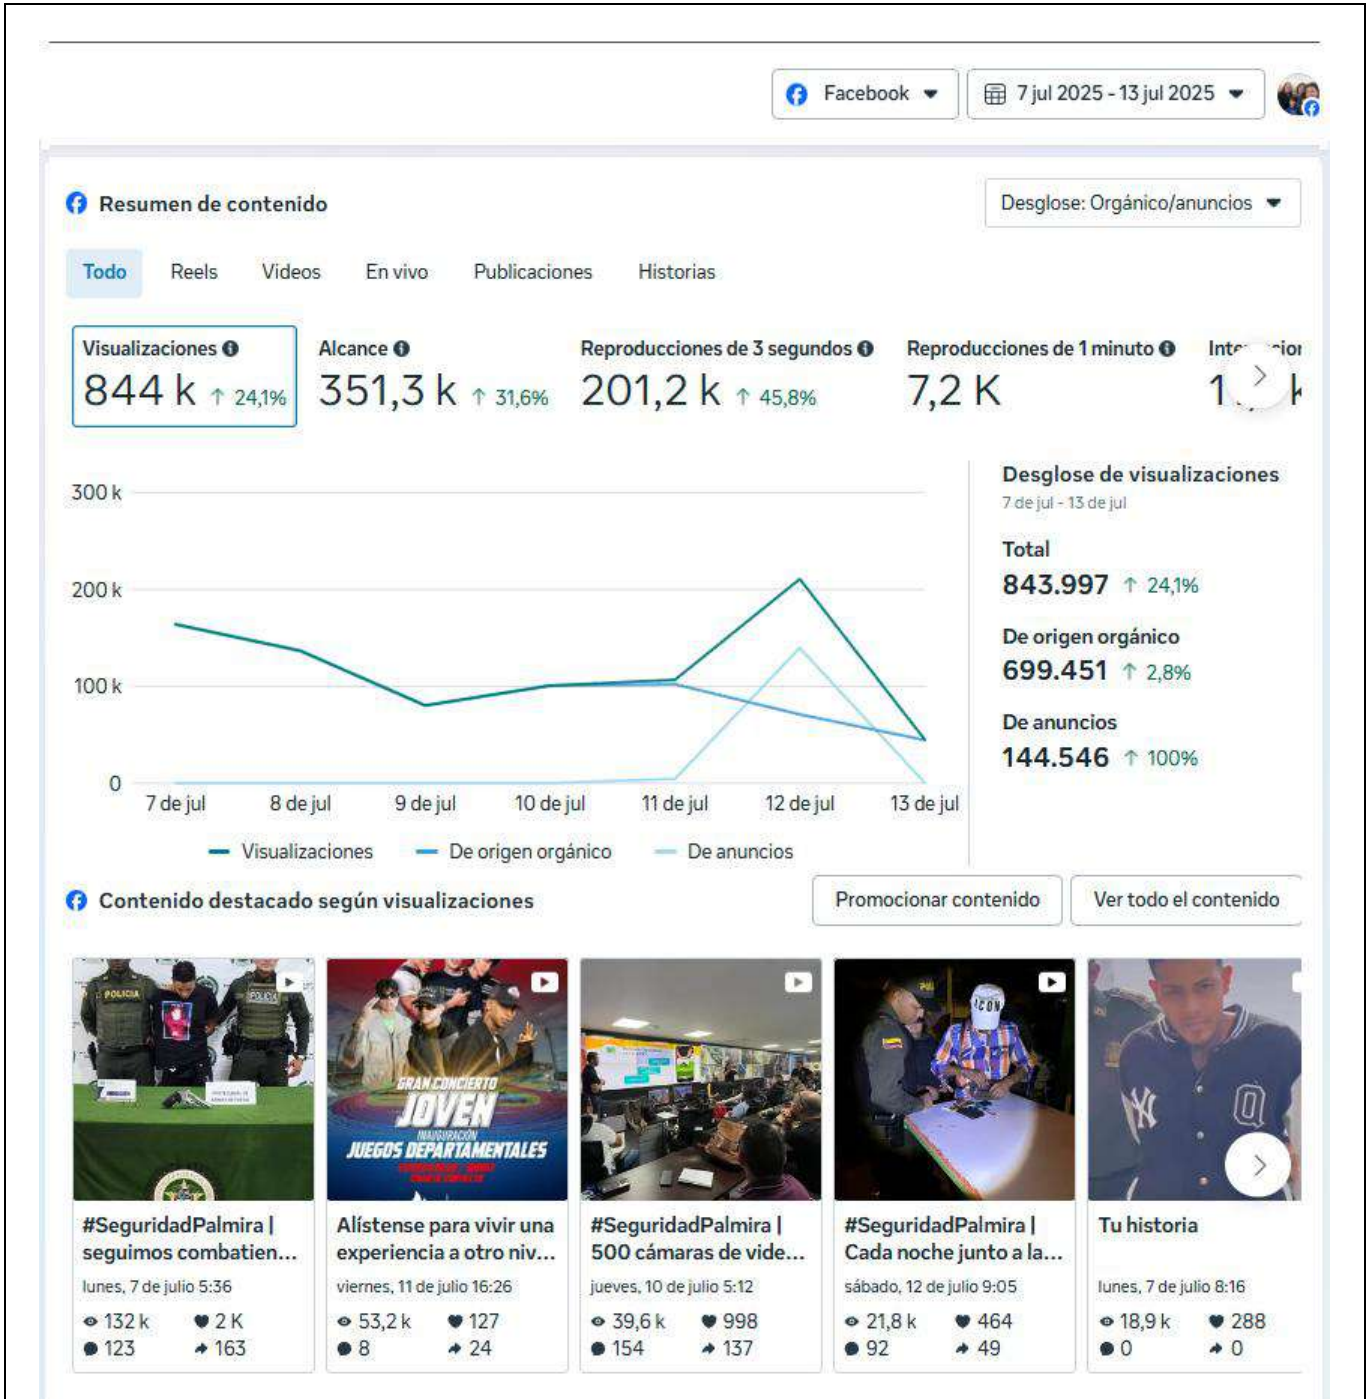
Facebook
7 jul 2025 - 13 jul 2025

Resumen de contenido
Desglose: Orgánico/anuncios

Todo Reels Videos En vivo Publicaciones Historias

Visualizaciones 844 k ↑ 24,1%
Alcance 351,3 k ↑ 31,6%
Reproducciones de 3 segundos 201,2 k ↑ 45,8%
Reproducciones de 1 minuto 7,2 K
Inte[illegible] 1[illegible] k

300 k
200 k
100 k
0
7 de jul 8 de jul 9 de jul 10 de jul 11 de jul 12 de jul 13 de jul
Visualizaciones De origen orgánico De anuncios

Desglose de visualizaciones
7 de jul - 13 de jul
Total
843.997 ↑ 24,1%
De origen orgánico
699.451 ↑ 2,8%
De anuncios
144.546 ↑ 100%

Contenido destacado según visualizaciones
Promocionar contenido
Ver todo el contenido

GRAN CONCIERTO JOVEN INAUGURACIÓN JUEGOS DEPARTAMENTALES

#SeguridadPalmira | seguimos combatien...
lunes, 7 de julio 5:36
132 k 2 K
123 163

Alístense para vivir una experiencia a otro niv...
viernes, 11 de julio 16:26
53,2 k 127
8 24

#SeguridadPalmira | 500 cámaras de vide...
jueves, 10 de julio 5:12
39,6 k 998
154 137

#SeguridadPalmira | Cada noche junto a la...
sábado, 12 de julio 9:05
21,8 k 464
92 49

Tu historia
lunes, 7 de julio 8:16
18,9 k 288
0 0